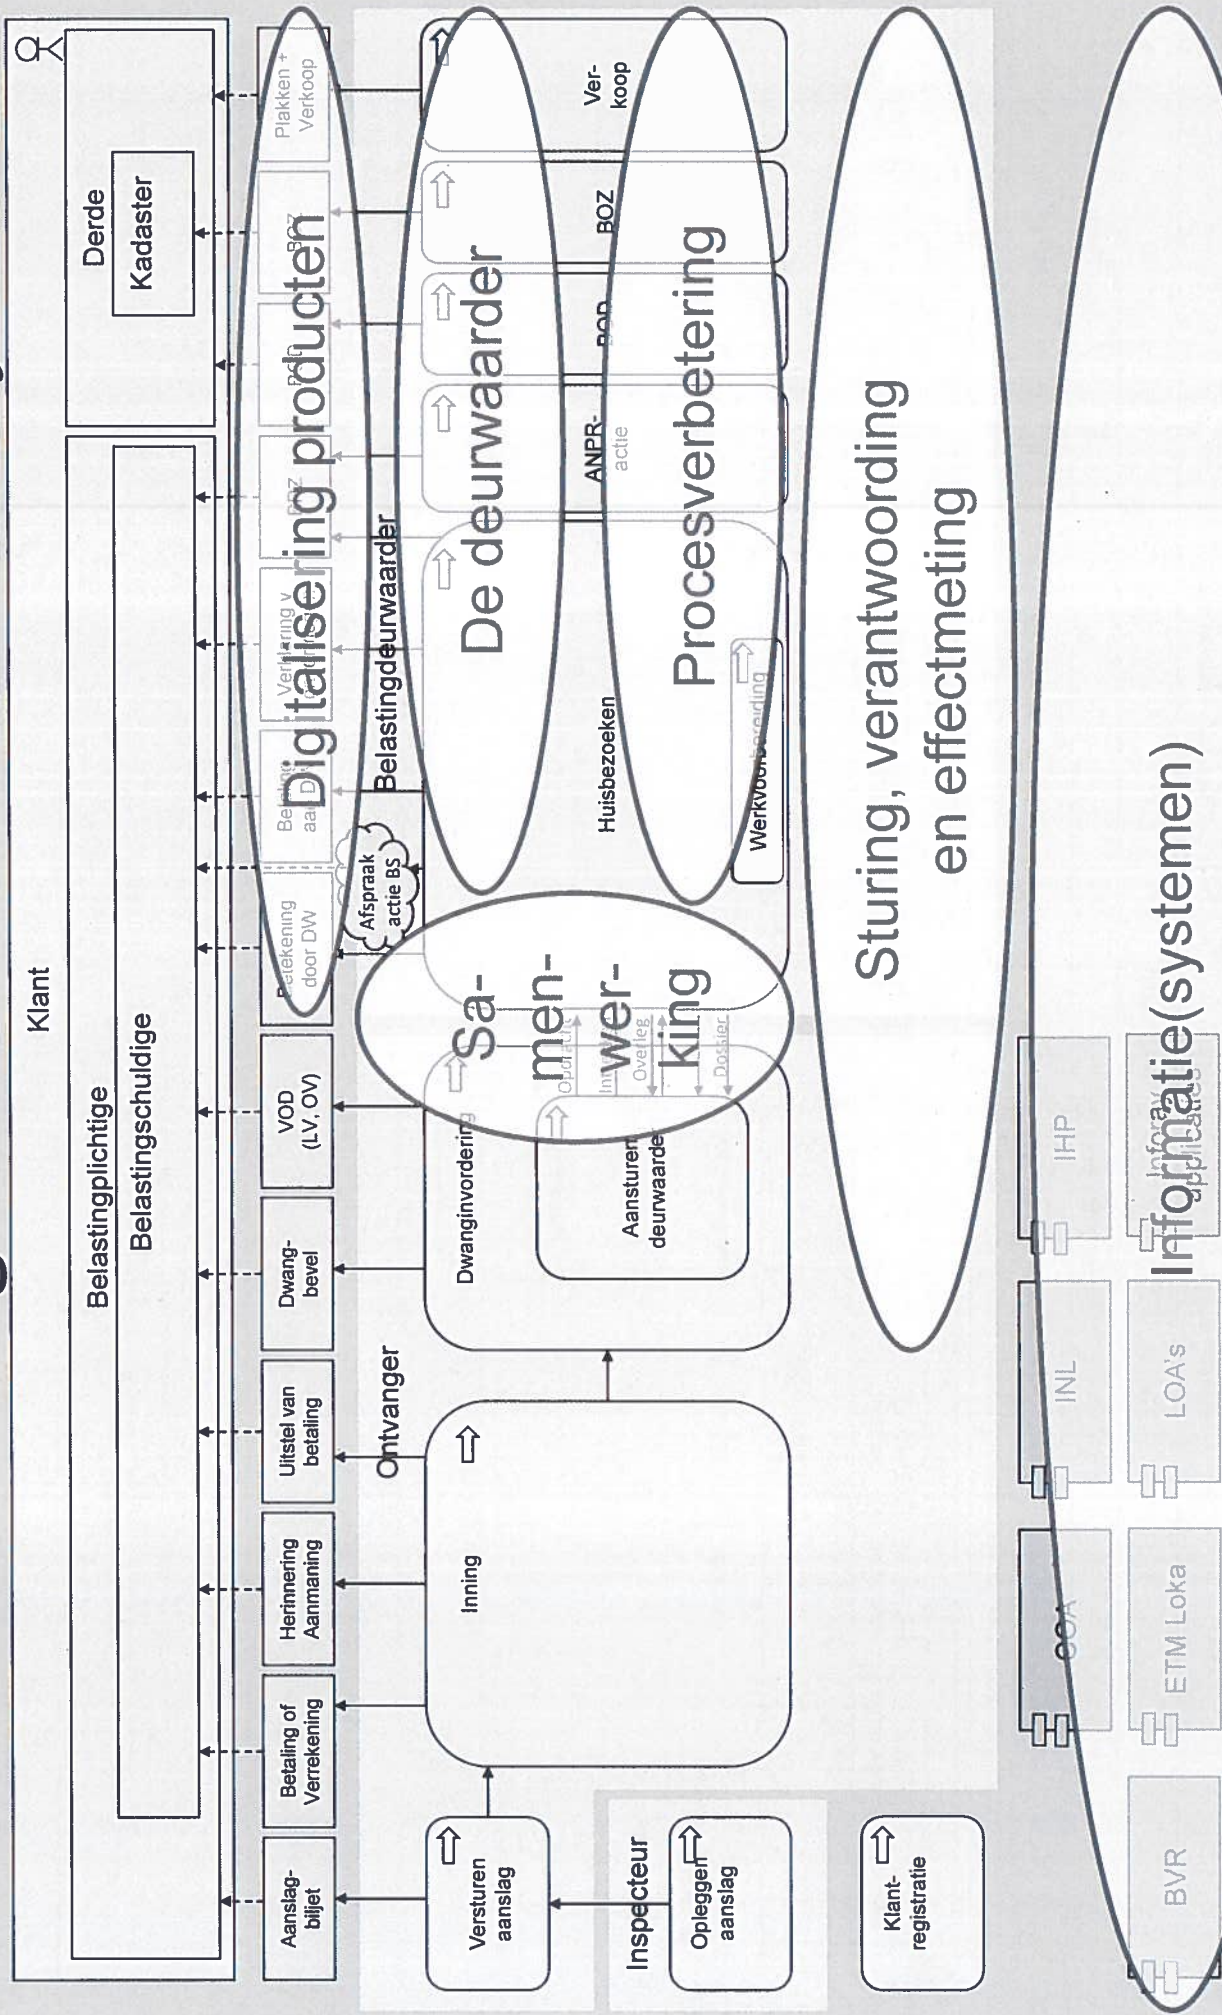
Klant

Belastingplichtige

Belastingschuldige

Derde

Kadaster

Aanslag-biljet

Betaling of Verrekening

Herinnering Aanmaning

Uitstel van betaling

Dwang-bevel

VOD (LV, OV)

Betekening door DW

Betekening aan D

Verkoping v

BOZ

BOD

BOZ

Plakken + Verkoop

Digitalisering producten

Afspraak actie BS

Belastingdeurwaarder

De deurwaarder

Huisbezoeken

ANPR-actie

BOD

BOZ

Ver-koop

Procesverbetering

Werkvoorbereiding

Ontvanger

Inning

Dwanginvordering

Aansturen deurwaarder

Opdracht

Info

Overleg

Dossier

Sa-men-wer-king

Sturing, verantwoording en effectmeting

Inspecteur

Versturen aanslag

Opleggen aanslag

Klant-registratie

Informatie(systemen)

BVR

COA

ETM Loka

INL

LOA's

IHP

Inforay applicaties